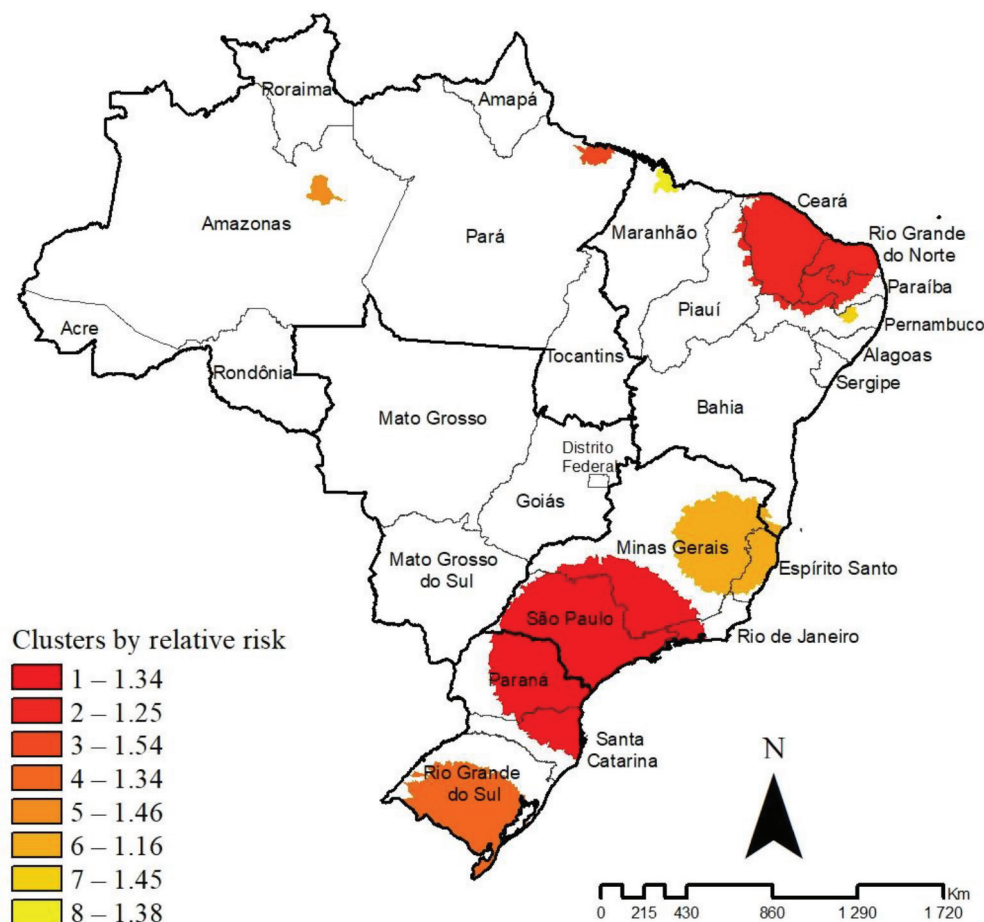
Roraima
Amapá
Amazonas
Pará
Maranhão
Ceará
Rio Grande do Norte
Paraíba
Pernambuco
Piauí
Acre
Rondônia
Tocantins
Alagoas
Sergipe
Mato Grosso
Bahia
Distrito Federal
Goiás
Minas Gerais
Mato Grosso do Sul
Espírito Santo
São Paulo
Rio de Janeiro
Parana
Santa Catarina
Rio Grande do Sul

Clusters by relative risk
1 – 1.34
2 – 1.25
3 – 1.54
4 – 1.34
5 – 1.46
6 – 1.16
7 – 1.45
8 – 1.38

N

0 215 430 860 1 290 1 720 Km